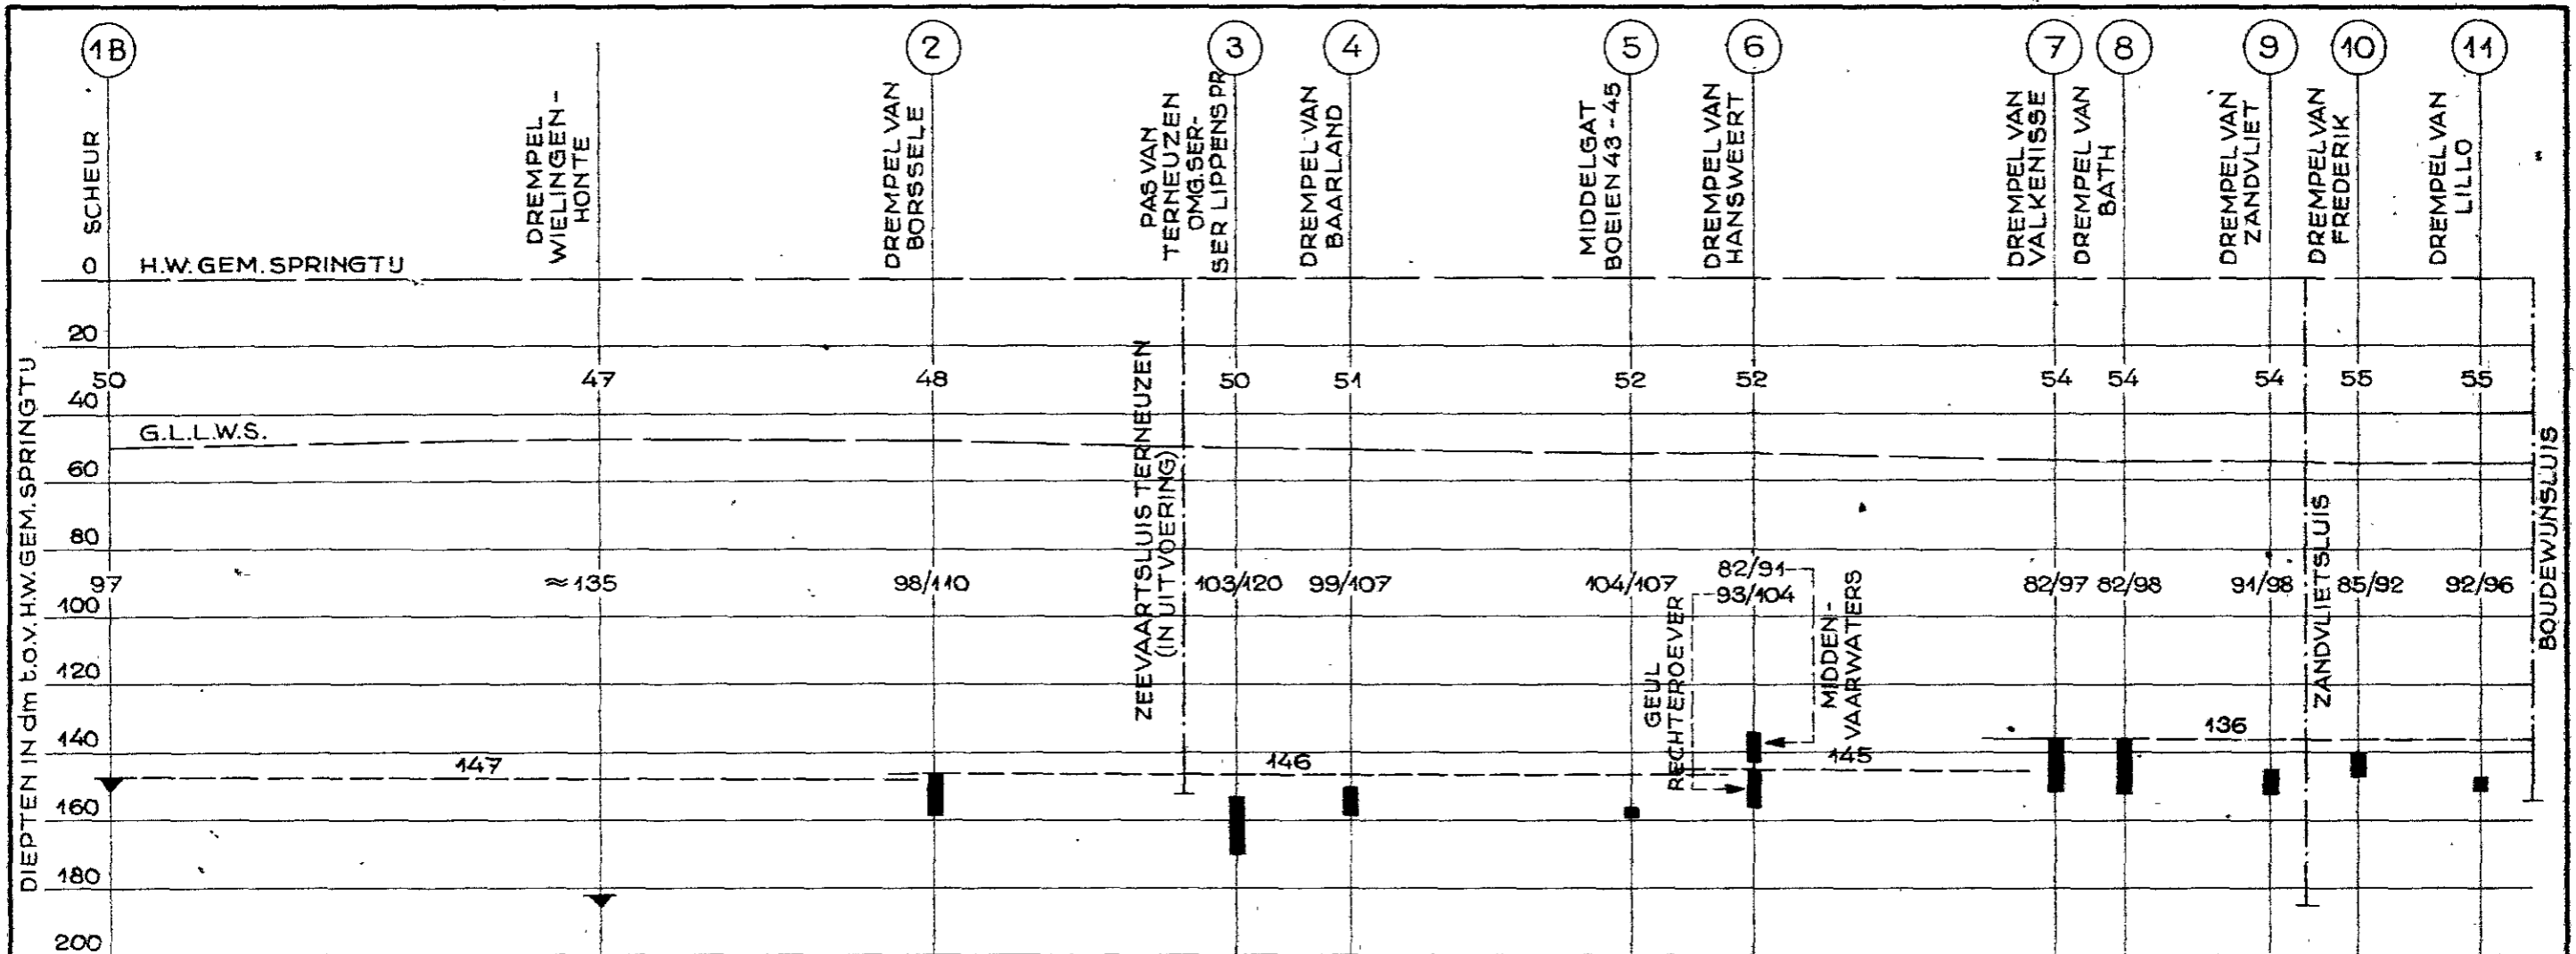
1B 2 3 4 5 6 7 8 9 10 11

SCHEUR

DREMPEL WIELINGEN-HONTE

DREMPEL VAN BORSSELE

PAS VAN TERNEUZEN OMG.SER-SER LIPPENS PR

DREMPEL VAN BAARLAND

MIDDELGAT BOEIEN 43-45

DREMPEL VAN HANSWEERT

DREMPEL VAN VALKENISSE

DREMPEL VAN BATH

DREMPEL VAN ZANDVLIET

DREMPEL VAN FREDERIK

DREMPEL VAN LILLO

0 H.W.GEM.SPRINGTIJ

20

50 47 48 50 51 52 52 54 54 54 55 55

40

G.L.L.W.S.

60

80

97 ≈135 98/110 103/120 99/107 104/107 82/91 93/104 82/97 82/98 91/98 85/92 92/96

100

120

140

160

180

200

DIEPTEN IN dm t.o.v. H.W.GEM.SPRINGTIJ

ZEEVAARTSLUIS TERNEUZEN (IN UITVOERING)

GEUL RECHTEROEVER

MIDDEN-VAARWATERS

ZANDVLIETSLUIS

BOUDEWIJNSLUIS

147

146

145

136